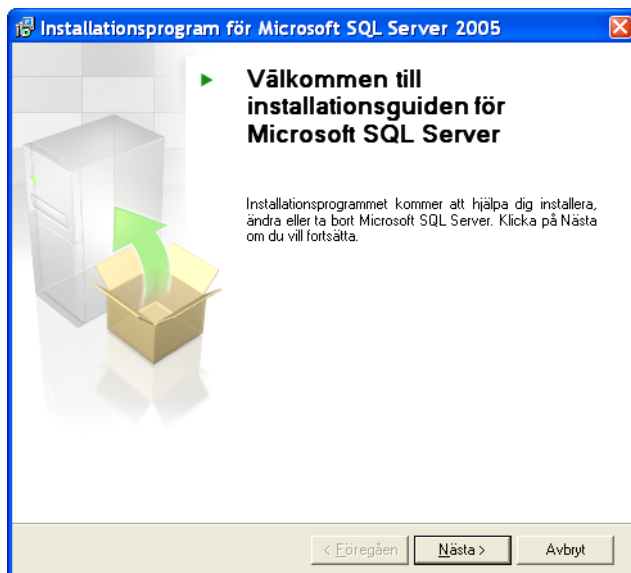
Installationsprogram för Microsoft SQL Server 2005

Välkommen till installationsguiden för Microsoft SQL Server

Installationsprogrammet kommer att hjälpa dig installera, ändra eller ta bort Microsoft SQL Server. Klicka på Nästa om du vill fortsätta.

< Föregåen
Nästa >
Avbryt